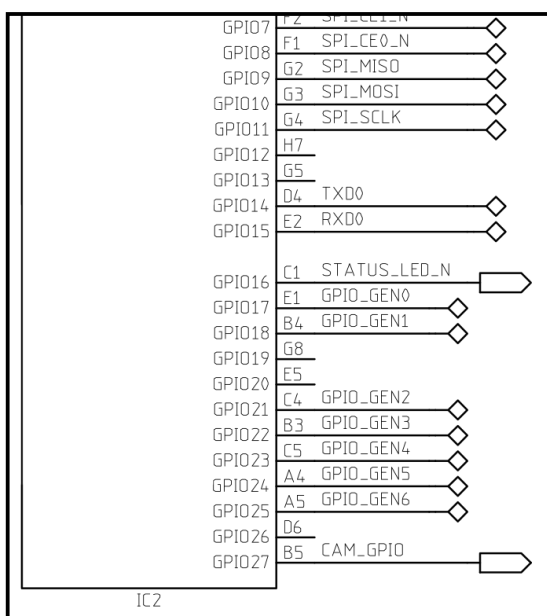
GPIO7 F2 SPI_CE1_N
GPIO8 F1 SPI_CE0_N
GPIO9 G2 SPI_MISO
GPIO10 G3 SPI_MOSI
GPIO11 G4 SPI_SCLK
GPIO12 H7
GPIO13 G5
GPIO14 D4 TXD0
GPIO15 E2 RXD0

GPIO16 C1 STATUS_LED_N
GPIO17 E1 GPIO_GEN0
GPIO18 B4 GPIO_GEN1
GPIO19 G8
GPIO20 E5
GPIO21 C4 GPIO_GEN2
GPIO22 B3 GPIO_GEN3
GPIO23 C5 GPIO_GEN4
GPIO24 A4 GPIO_GEN5
GPIO25 A5 GPIO_GEN6
GPIO26 D6
GPIO27 B5 CAM_GPIO

IC2